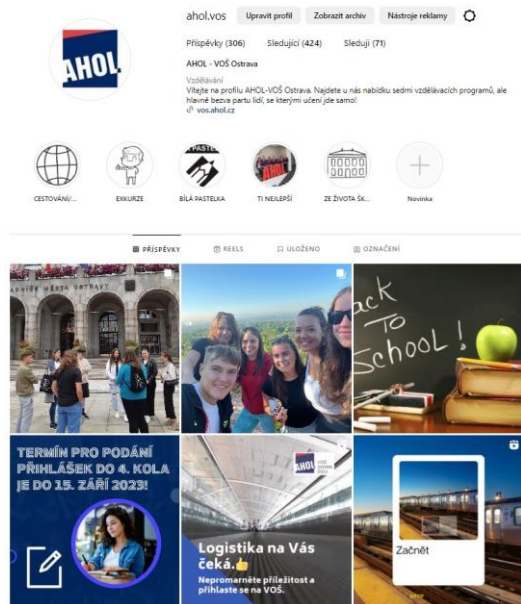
AHOL

ahol.vos Upravit profil Zobrazit archiv Nástroje reklamy

Příspěvky (306) Sledující (424) Sleduji (71)

AHOL - VOŠ Ostrava

Vzdělávání

Vítejte na profilu AHOL-VOŠ Ostrava. Najdete u nás nabídku sedmi vzdělávacích programů, ale hlavně bezva partu lidí, se kterými učení jde samo!

vos.ahol.cz

CESTOVÁNÍ/... EXKURZE BÍLÁ PASTELKA TI NEJLEPŠÍ ZE ŽIVOTA ŠK... Novinka

PŘÍSPĚVKY REELS ULOŽENO OZNAČENÍ

ADNICE MĚSTA OSTRAVY

ack TO School!

TERMÍN PRO PODÁNÍ PŘIHLÁŠEK DO 4. KOLA JE DO 15. ZÁŘÍ 2023!

AHOL

Logistika na Vás čeká.👍

Nepromarněte příležitost a přihlaste se na VOŠ.

Začnět